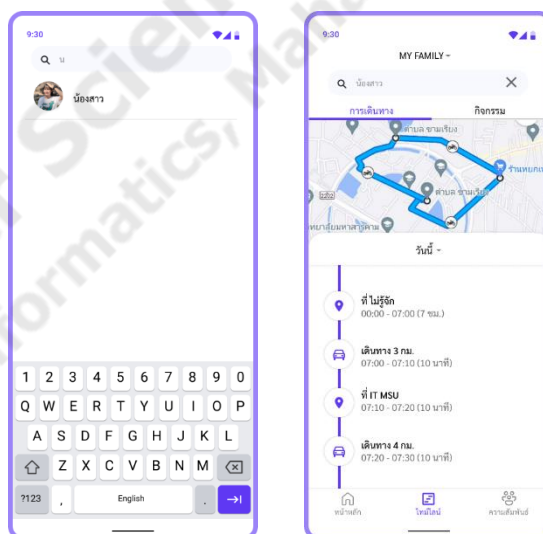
9:30

น

น้องสาว

1 2 3 4 5 6 7 8 9 0

Q W E R T Y U I O P

A S D F G H J K L

Z X C V B N M

?123 , English .

9:30

MY FAMILY

น้องสาว

การเดินทาง

กิจกรรม

ตำบล ขามเรียง

ร้านหยกเ

ตำบล ขามเรียง

หยาลัยมหาสารคาม

วันนี้

ที่ไม่รู้จัก
00:00 - 07:00 (7 ชม.)

เดินทาง 3 กม.
07:00 - 07:10 (10 นาที)

ที่ IT MSU
07:10 - 07:20 (10 นาที)

เดินทาง 4 กม.
07:20 - 07:30 (10 นาที)

หน้าหลัก

ไทม์ไลน์

ความสัมพันธ์